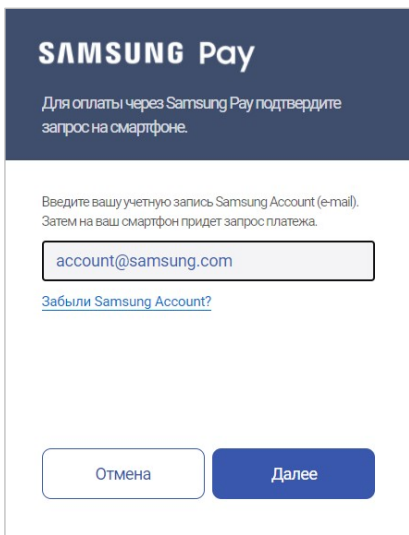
SAMSUNG Pay

Для оплаты через Samsung Pay подтвердите запрос на смартфоне.

Введите вашу учетную запись Samsung Account (e-mail). Затем на ваш смартфон придет запрос платежа.

account@samsung.com

Забыли Samsung Account?

Отмена

Далее